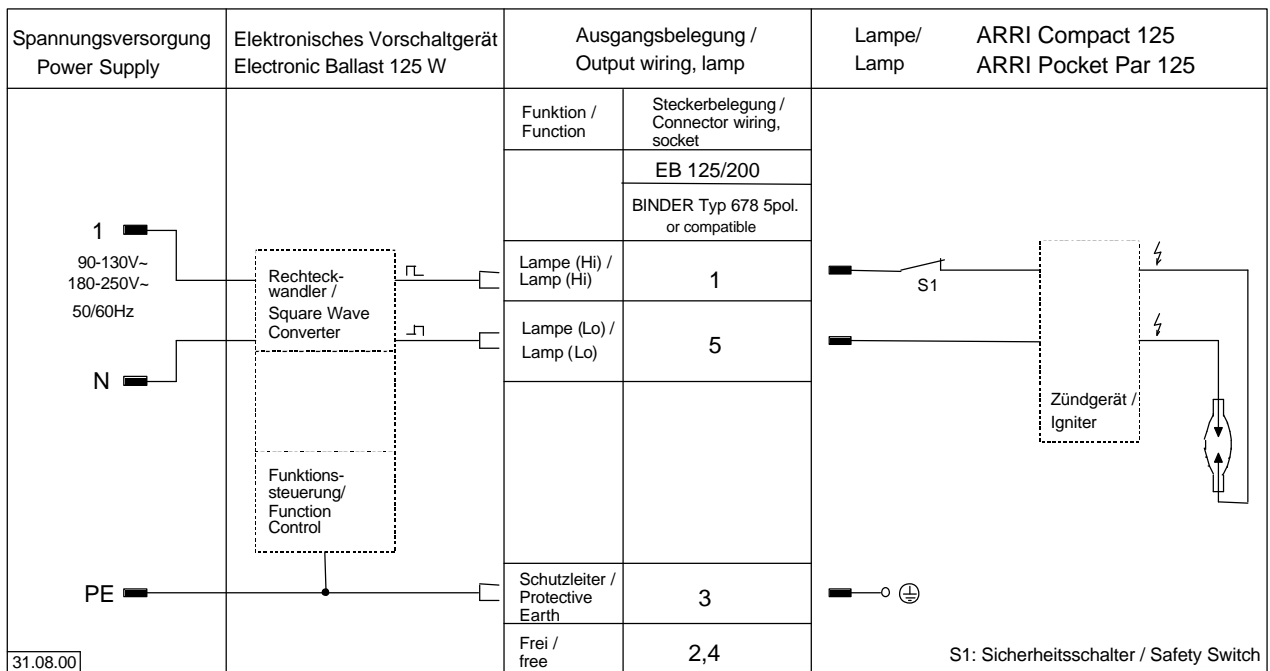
Spannungsversorgung Power Supply

Elektronisches Vorschaltgerät Electronic Ballast 125 W

Ausgangsbelegung / Output wiring, lamp

Lampe/ Lamp

ARRI Compact 125
ARRI Pocket Par 125

| Funktion / Function | Steckerbelegung / Connector wiring, socket |
|---|---|
| | EB 125/200 |
| | BINDER Typ 678 5pol. or compatible |
| Lampe (Hi) / Lamp (Hi) | 1 |
| Lampe (Lo) / Lamp (Lo) | 5 |
| | |
| Schutzleiter / Protective Earth | 3 |
| Frei / free | 2,4 |

1

90-130V~
180-250V~
50/60Hz

N

PE

Rechteckwandler / Square Wave Converter

Funktionssteuerung/ Function Control

S1

Zündgerät / Igniter

S1: Sicherheitsschalter / Safety Switch

31.08.00